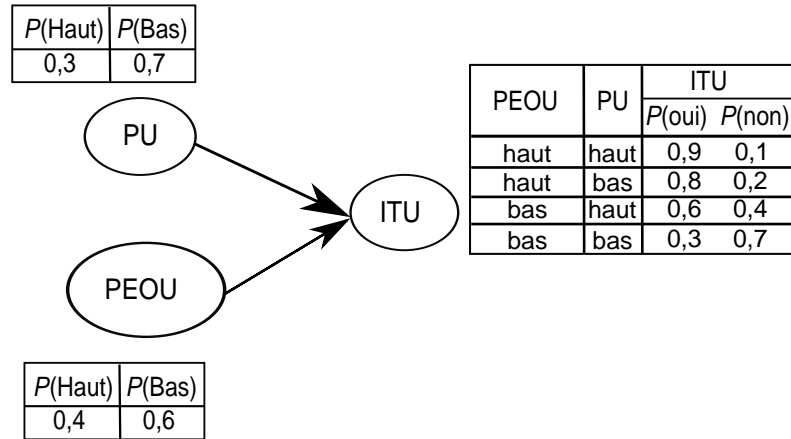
| P(Haut) | P(Bas) |
|---|---|
| 0,3 | 0,7 |

PU

PEOU

ITU

| PEOU | PU | ITU P(oui) | ITU P(non) |
|---|---|---|---|
| haut | haut | 0,9 | 0,1 |
| haut | bas | 0,8 | 0,2 |
| bas | haut | 0,6 | 0,4 |
| bas | bas | 0,3 | 0,7 |

| P(Haut) | P(Bas) |
|---|---|
| 0,4 | 0,6 |